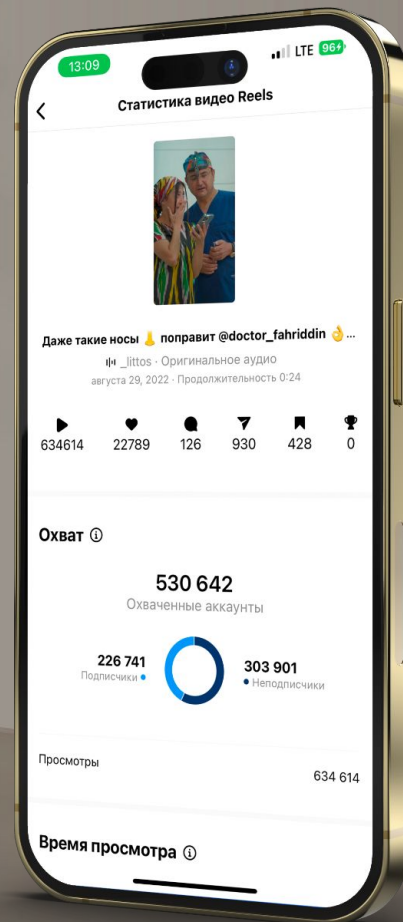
13:09

LTE 96

Статистика видео Reels

Даже такие носы 👃 поправит @doctor_fahriddin 👌...

_littos · Оригинальное аудио

августа 29, 2022 · Продолжительность 0:24

634614 22789 126 930 428 0

Охват

530 642
Охваченные аккаунты

226 741
Подписчики

303 901
Неподписчики

Просмотры 634 614

Время просмотра